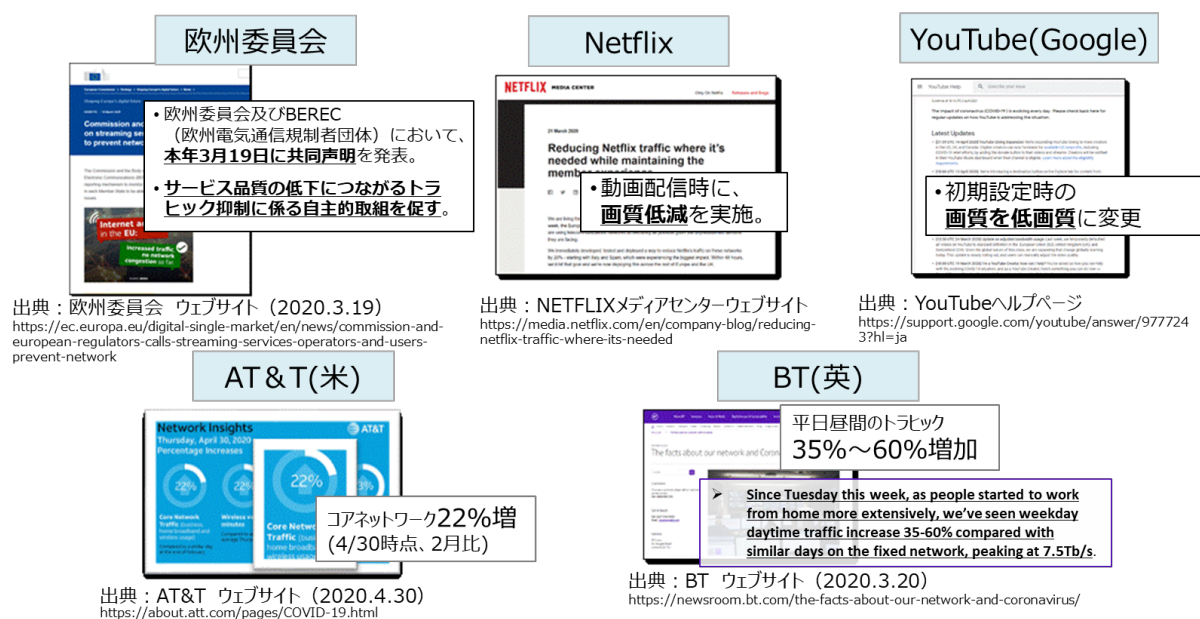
欧州委員会

Commission and on streaming se to prevent netwo

Internet a in the EU:

Increased traffic no network congestion so far.

・欧州委員会及びBEREC（欧州電気通信規制者団体）において、本年3月19日に共同声明を発表。

・サービス品質の低下につながるトラヒック抑制に係る自主的取組を促す。

出典：欧州委員会　ウェブサイト（2020.3.19）
https://ec.europa.eu/digital-single-market/en/news/commission-and-european-regulators-calls-streaming-services-operators-and-users-prevent-network

Netflix

NETFLIX MEDIA CENTER

21 March 2020

Reducing Netflix traffic where it's needed while maintaining the member experience

・動画配信時に、画質低減を実施。

出典：NETFLIXメディアセンターウェブサイト
https://media.netflix.com/en/company-blog/reducing-netflix-traffic-where-its-needed

YouTube(Google)

YouTube Help

Latest Updates

・初期設定時の画質を低画質に変更

出典：YouTubeヘルプページ
https://support.google.com/youtube/answer/9777243?hl=ja

AT&T(米)

Network Insights
Thursday, April 30, 2020
Percentage Increases

AT&T

22%

22%

Core Network Traffic

コアネットワーク22%増
(4/30時点、2月比)

出典：AT&T　ウェブサイト（2020.4.30）
https://about.att.com/pages/COVID-19.html

BT(英)

The facts about our network and Corona

平日昼間のトラヒック
35%～60%増加

➢ Since Tuesday this week, as people started to work from home more extensively, we've seen weekday daytime traffic increase 35-60% compared with similar days on the fixed network, peaking at 7.5Tb/s.

出典：BT　ウェブサイト（2020.3.20）
https://newsroom.bt.com/the-facts-about-our-network-and-coronavirus/